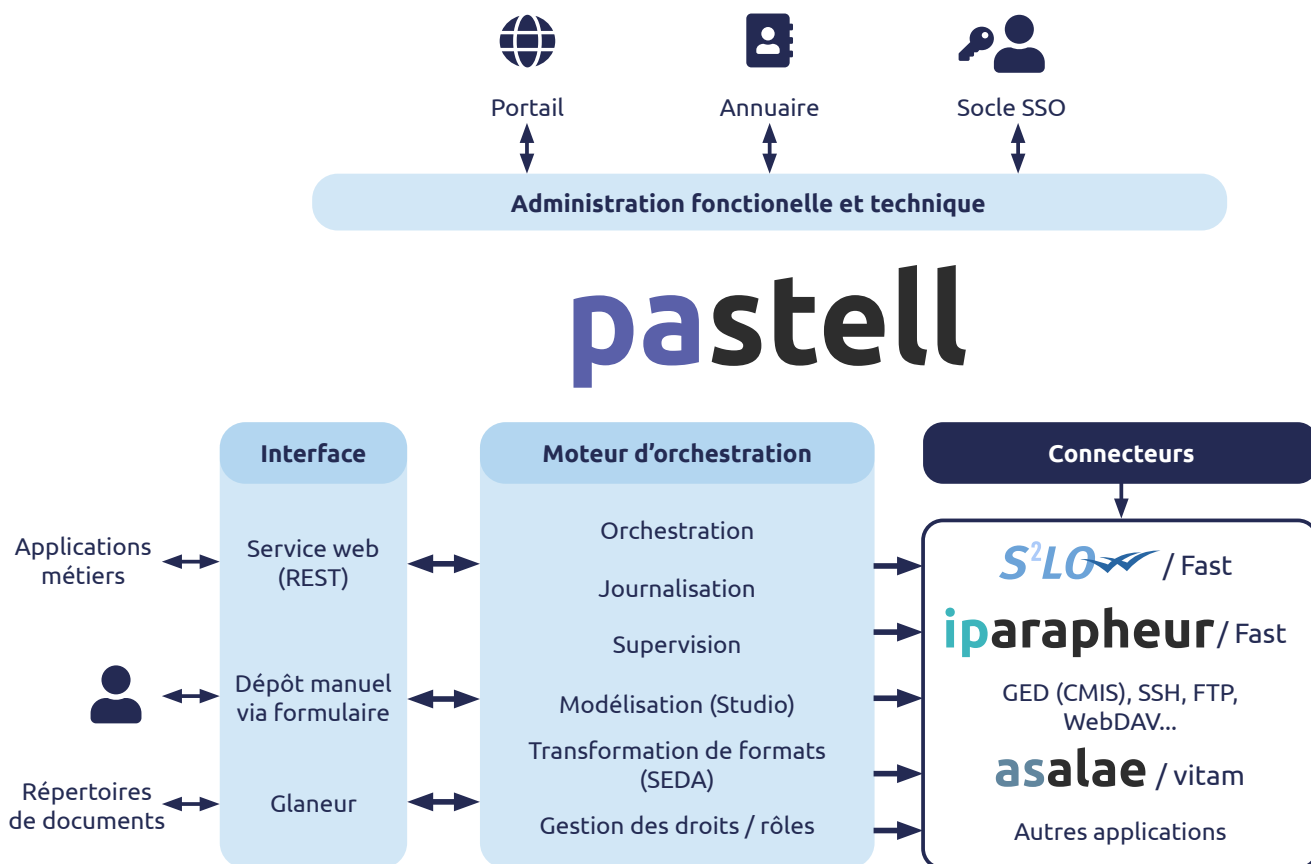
Portail
Annuaire
Socle SSO

Administration fonctionelle et technique

pastell

Interface
Moteur d'orchestration
Connecteurs

Applications métiers
Service web (REST)
Dépôt manuel via formulaire
Répertoires de documents
Glaneur

Orchestration
Journalisation
Supervision
Modélisation (Studio)
Transformation de formats (SEDA)
Gestion des droits / rôles

$S^2LO$ / Fast
iparapheur / Fast
GED (CMIS), SSH, FTP, WebDAV...
asalae / vitam
Autres applications